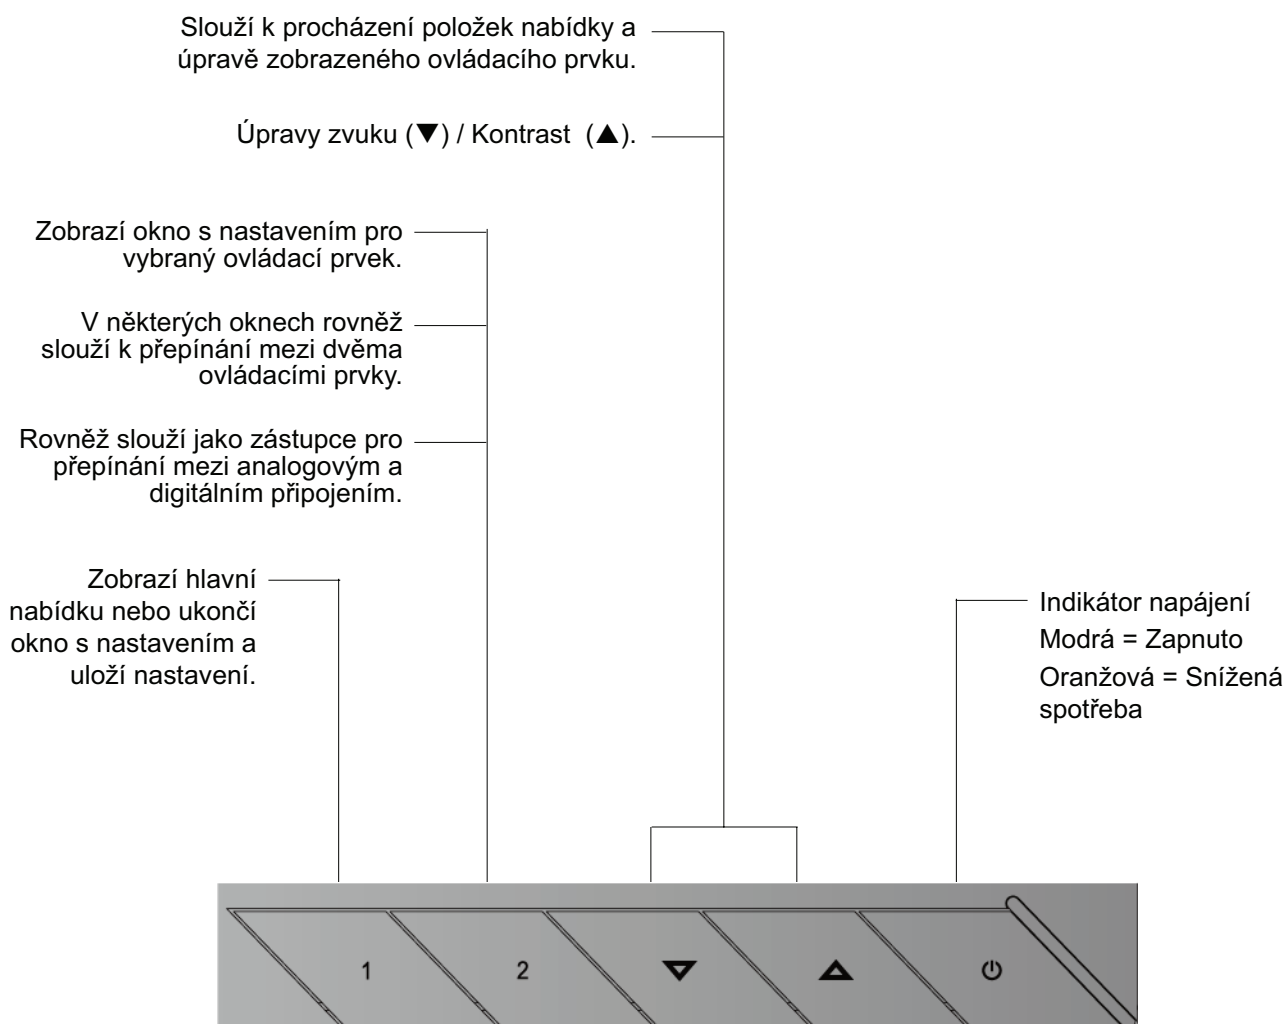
Slouží k procházení položek nabídky a úpravě zobrazeného ovládacího prvku.

Úpravy zvuku (▼) / Kontrast (▲).

Zobrazí okno s nastavením pro vybraný ovládací prvek.

V některých oknech rovněž slouží k přepínání mezi dvěma ovládacími prvky.

Rovněž slouží jako zástupce pro přepínání mezi analogovým a digitálním připojením.

Zobrazí hlavní nabídku nebo ukončí okno s nastavením a uloží nastavení.

Indikátor napájení
Modrá = Zapnuto
Oranžová = Snížená spotřeba

1

2

▼

▲

⏻